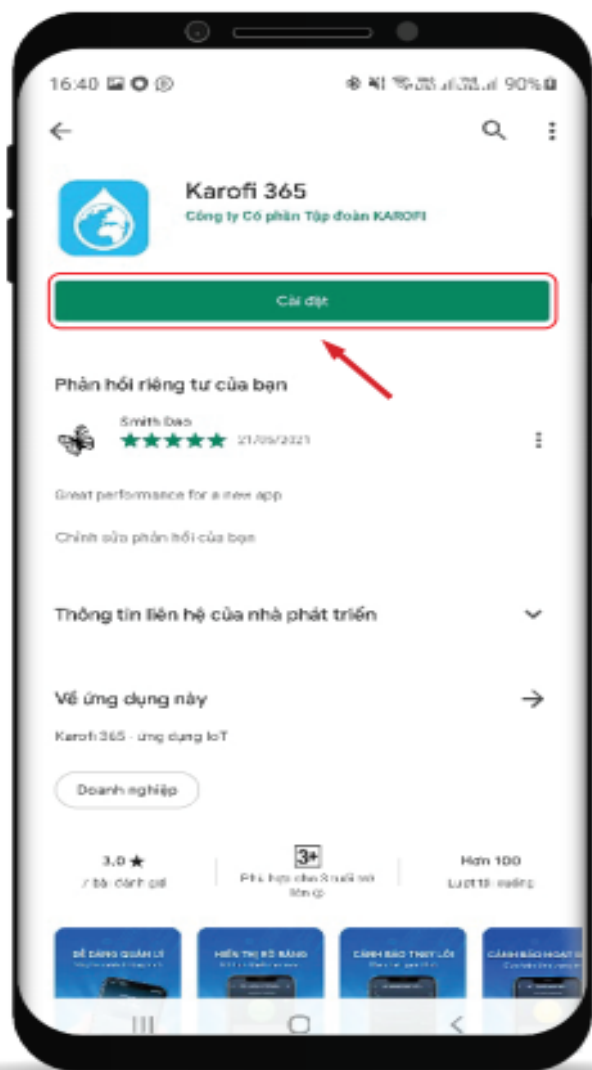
16:40 90%

Karofi 365
Công ty Cổ phần Tập đoàn KAROFI

Cài đặt

Phản hồi riêng tư của bạn

Smith Dao
★★★★★ 21/05/2021

Great performance for a new app

Chỉnh sửa phản hồi của bạn

Thông tin liên hệ của nhà phát triển

Về ứng dụng này

Karofi 365 - ứng dụng IoT

Doanh nghiệp

3,0 ★
7 bài đánh giá

3+
Phù hợp cho 3 tuổi trở lên

Hơn 100
Lượt tải xuống

DỄ DÀNG QUẢN LÍ
HIỂN THỊ RÕ RÀNG
CẢNH BÁO THAY LÕI
CẢNH BÁO HOẠT Đ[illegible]